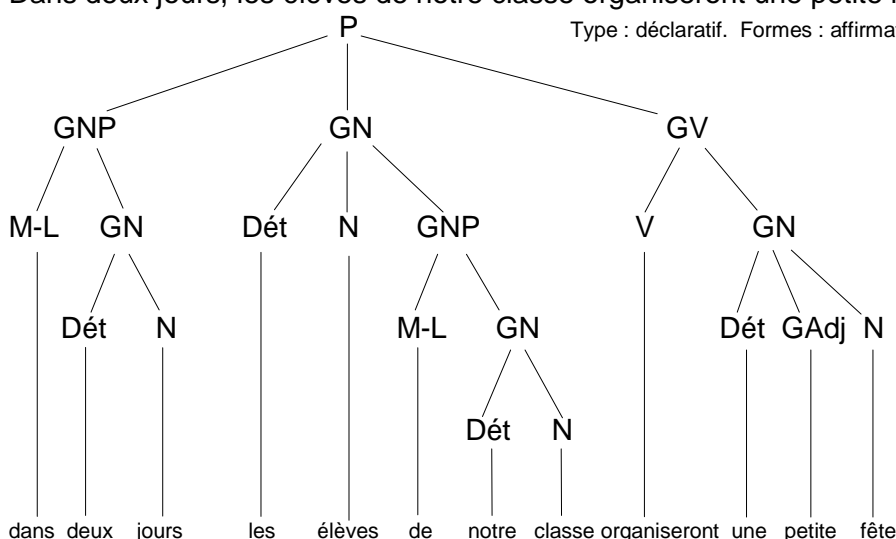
Dans deux jours, les élèves de notre classe organiseront une petite f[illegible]

P

Type : déclaratif. Formes : affirma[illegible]

GNP GN GV

M-L GN Dét N GNP V GN

Dét N M-L GN Dét GAdj N

Dét N

dans deux jours les élèves de notre classe organiseront une petite fête